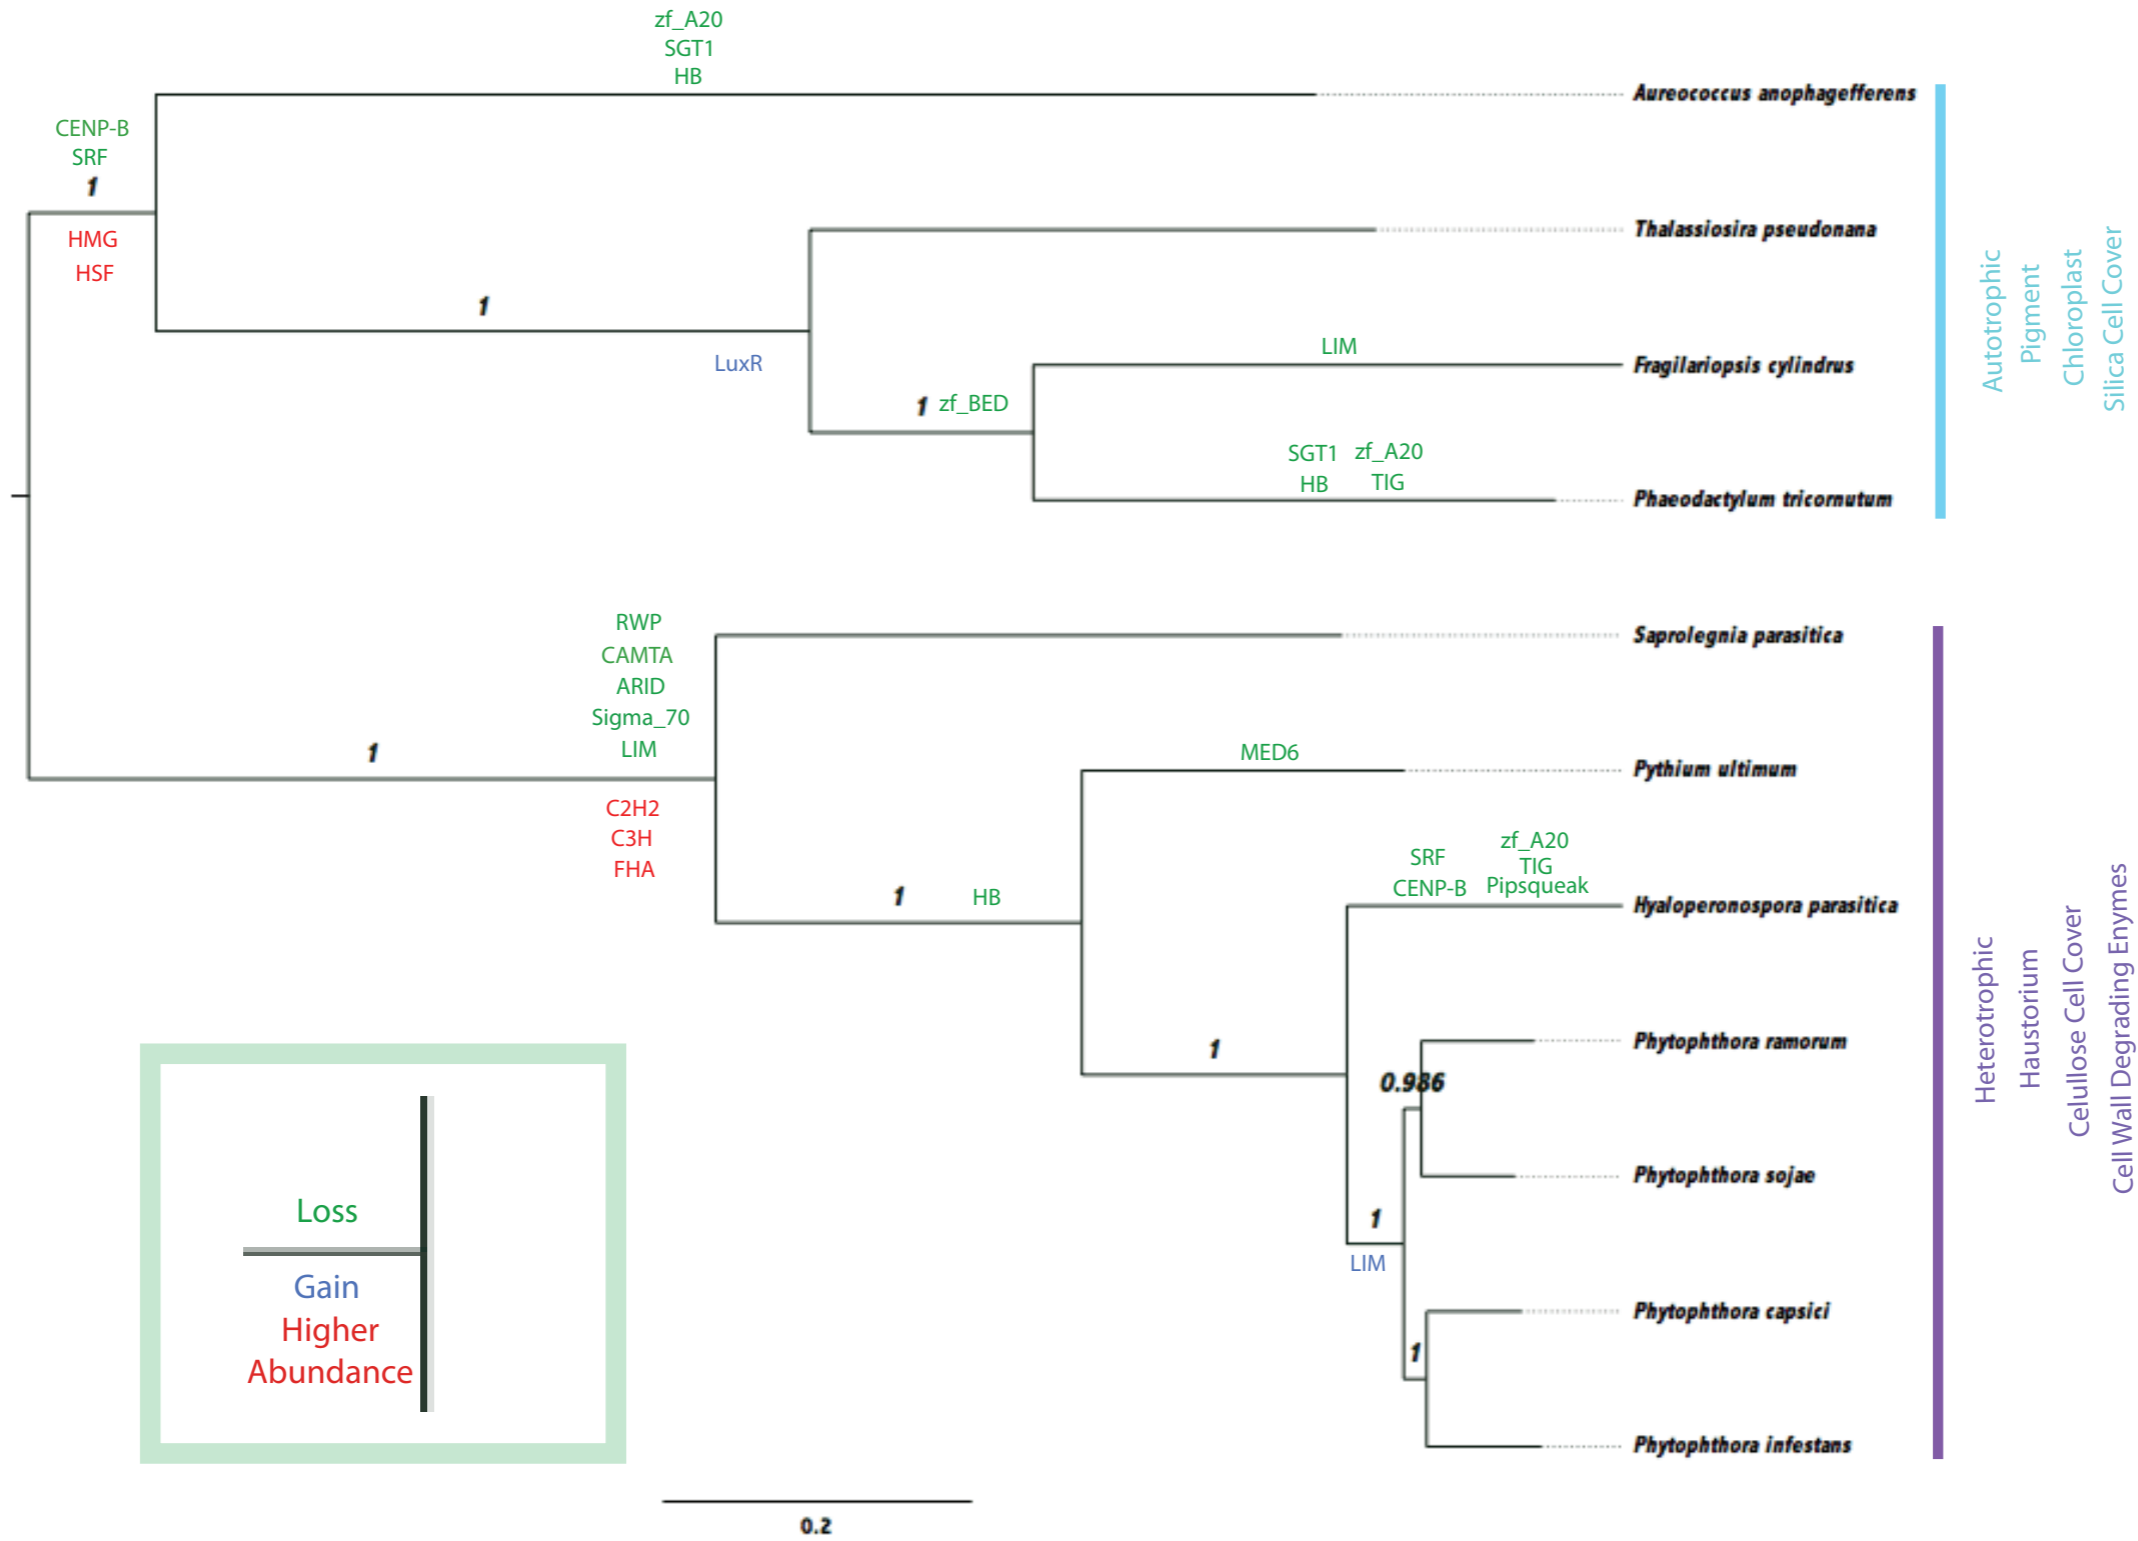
zf_A20
SGT1
HB

Aureococcus anophagefferens

CENP-B
SRF
1
HMG
HSF

Thalassiosira pseudonana

1

LuxR

LIM

Fragilariopsis cylindrus

1 zf_BED

SGT1 zf_A20
HB TIG

Phaeodactylum tricornutum

Autotrophic
Pigment
Chloroplast
Silica Cell Cover

RWP
CAMTA
ARID
Sigma_70
LIM

Saprolegnia parasitica

1

C2H2
C3H
FHA

MED6

Pythium ultimum

1 HB

SRF
CENP-B

zf_A20
TIG
Pipsqueak

Hyaloperonospora parasitica

1

Phytophthora ramorum

0.986

Phytophthora sojae

1
LIM

Phytophthora capsici

1

Phytophthora infestans

Heterotrophic
Haustorium
Celullose Cell Cover
Cell Wall Degrading Enymes

Loss
Gain
Higher
Abundance

0.2